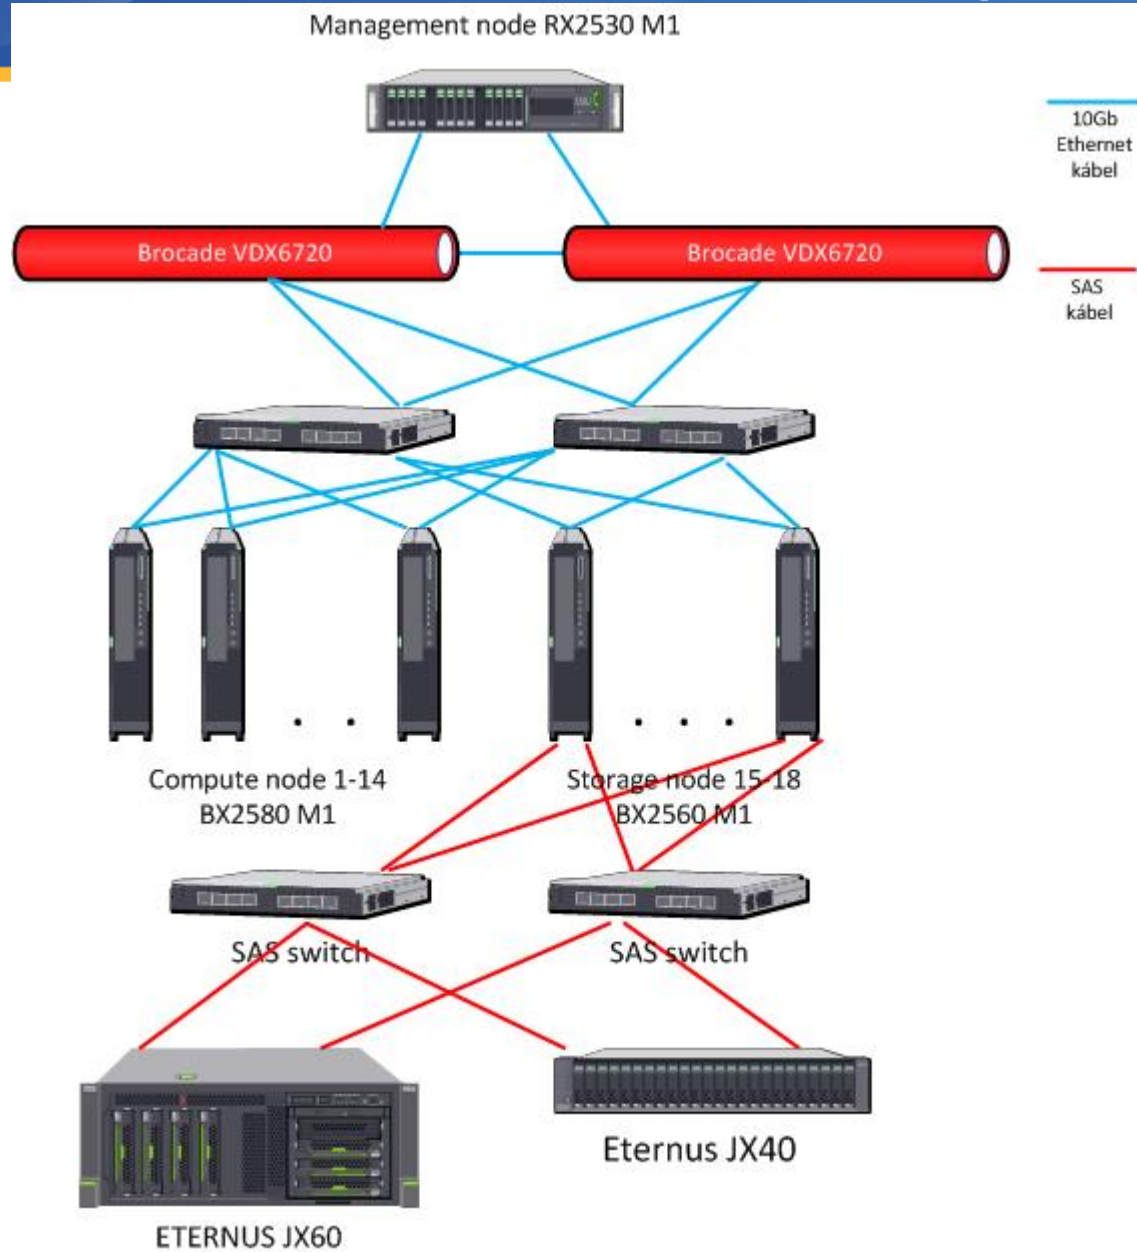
Management node RX2530 M1

10Gb Ethernet kábel

SAS kábel

Brocade VDX6720

Brocade VDX6720

Compute node 1-14
BX2580 M1

Storage node 15-18
BX2560 M1

SAS switch

SAS switch

Eternus JX40

ETERNUS JX60